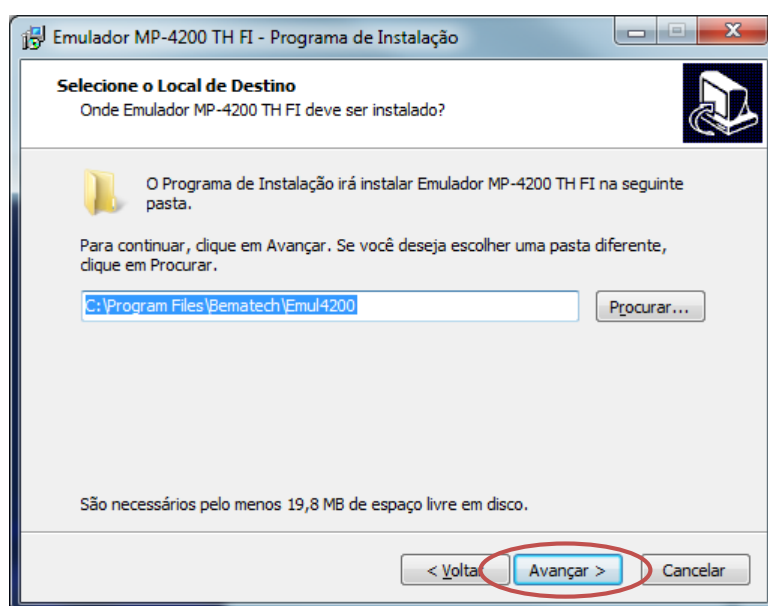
Emulador MP-4200 TH FI - Programa de Instalação

Selecione o Local de Destino
Onde Emulador MP-4200 TH FI deve ser instalado?

O Programa de Instalação irá instalar Emulador MP-4200 TH FI na seguinte pasta.

Para continuar, clique em Avançar. Se você deseja escolher uma pasta diferente, clique em Procurar.

C:\Program Files\Bematech\Emul4200

Procurar...

São necessários pelo menos 19,8 MB de espaço livre em disco.

< Voltar

Avançar >

Cancelar